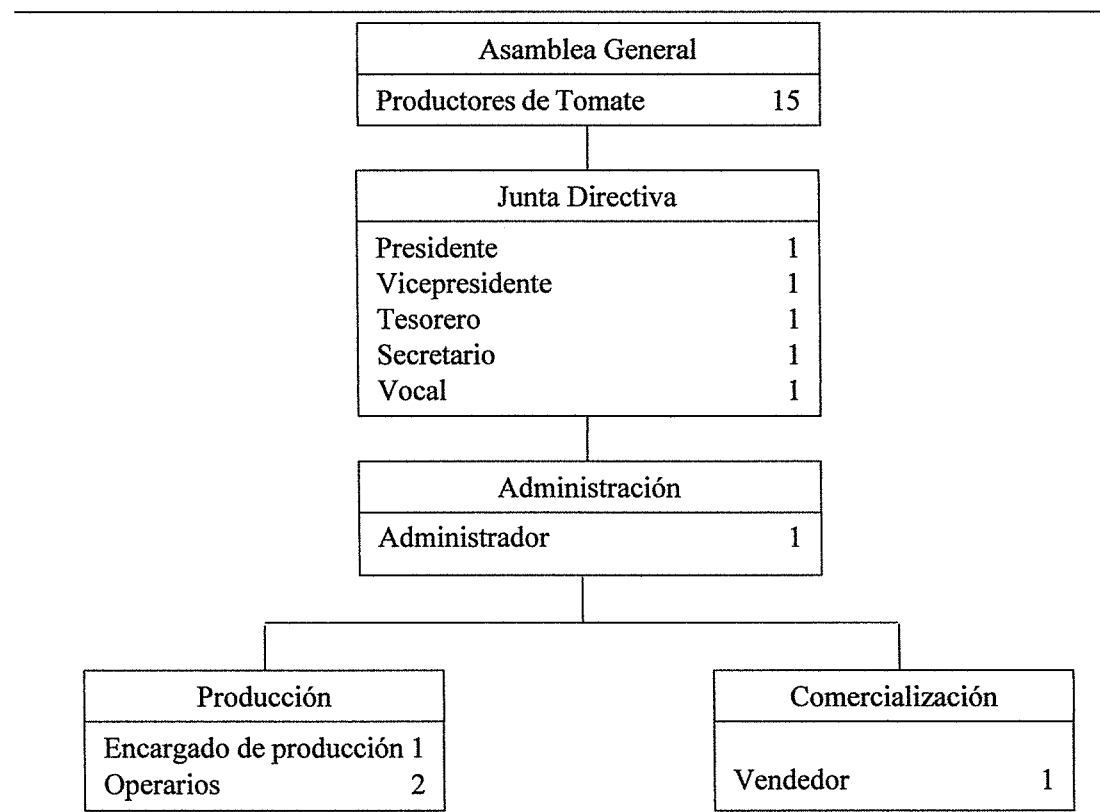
Asamblea General

Productores de Tomate 15

Junta Directiva

Presidente 1
Vicepresidente 1
Tesorero 1
Secretario 1
Vocal 1

Administración

Administrador 1

Producción

Encargado de producción 1
Operarios 2

Comercialización

Vendedor 1